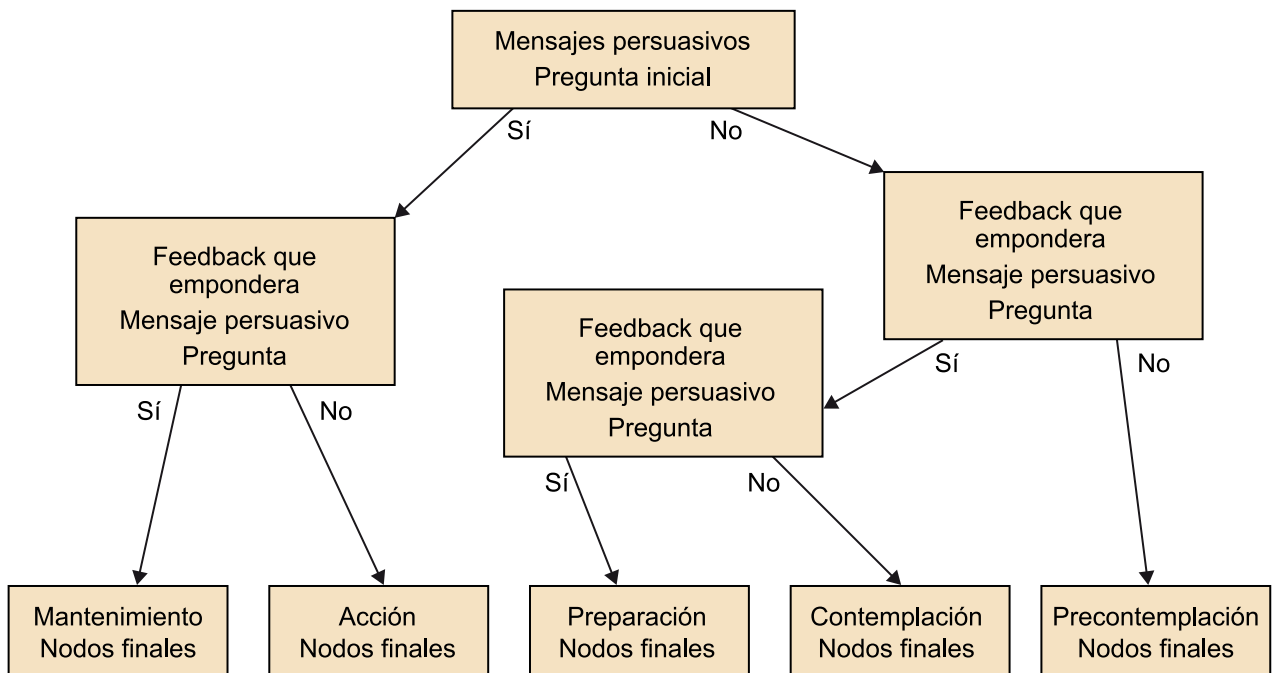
Mensajes persuasivos
Pregunta inicial

Sí

No

Feedback que empondera
Mensaje persuasivo
Pregunta

Feedback que empondera
Mensaje persuasivo
Pregunta

Sí

No

Feedback que empondera
Mensaje persuasivo
Pregunta

Sí

No

Sí

No

Mantenimiento
Nodos finales

Acción
Nodos finales

Preparación
Nodos finales

Contemplación
Nodos finales

Precontemplación
Nodos finales